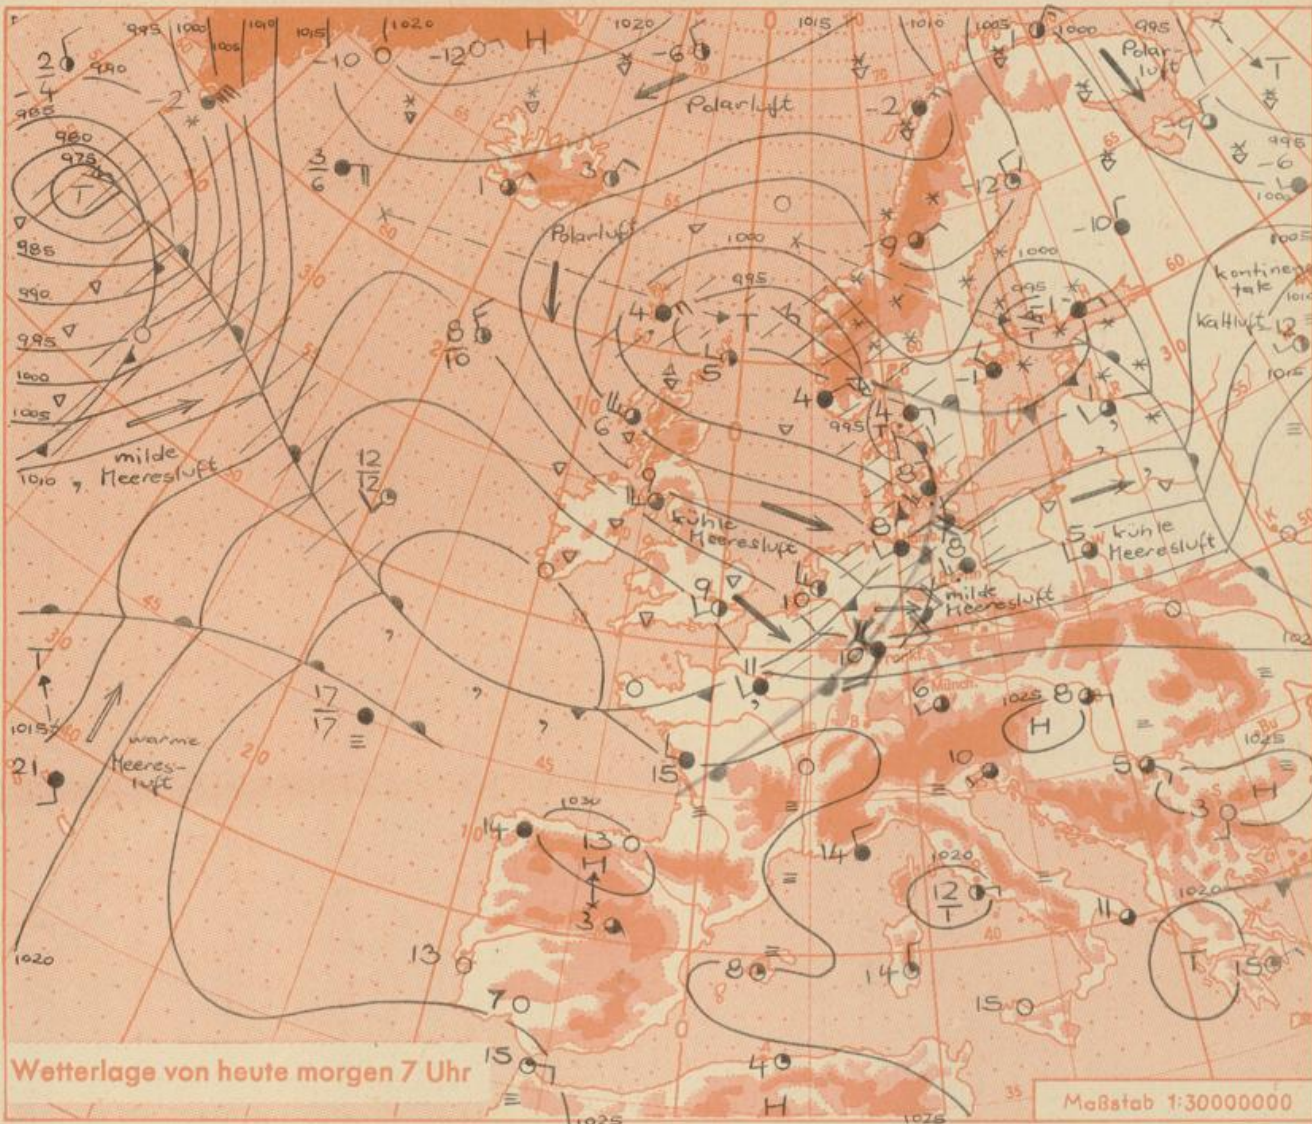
995
1000
1005
1010
1015
1020
1020
1015
1010
1005
1000
995
990
985
980
975
T
985
990
995
1000
1005
1010
2
4
-2
3
6
-10
-12
H
-6
Polarluft
-2
Polar-
luft
T
-9
-6
1
3
-12
-10
Polarluft
1000
995
4
T
5
8
10
-9
1000
995
-1
kontinentale
Kaltluft
-12
1015
-1
4
4
T
6
995
milde
Meeresluft
1010
12
12
11
kühle
Meeresluft
8
8
8
5
kühle
Meeresluft
9
10
milde
Meeresluft
10
T
1015
21
warme
Meeresluft
17
17
11
15
6
1025
8
H
1025
10
5
3
H
1030
14
13
H
3
14
1020
12
T
11
T
15
1020
1020
13
7
8
14
15
15
4
H
1025
1025
Wetterlage von heute morgen 7 Uhr
Maßstab 1:30000000